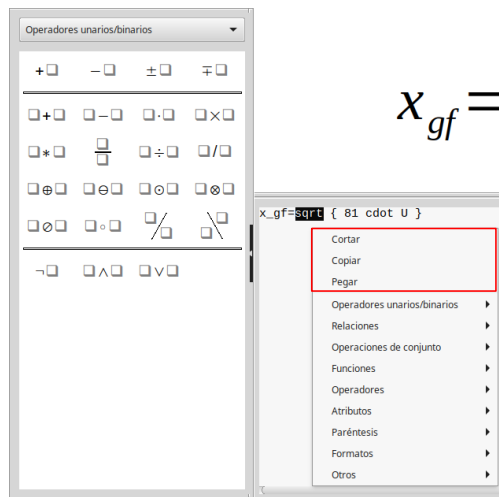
Operadores unarios/binarios

$+\square$ $-\square$ $\pm\square$ $\mp\square$

$\square+\square$ $\square-\square$ $\square\cdot\square$ $\square\times\square$

$\square*\square$ $\frac{\square}{\square}$ $\square\div\square$ $\square/\square$

$\square\oplus\square$ $\square\ominus\square$ $\square\odot\square$ $\square\otimes\square$

$\square\oslash\square$ $\square\circ\square$

$\neg\square$ $\square\wedge\square$ $\square\vee\square$

$x_{gf}=$

x_gf=sqrt { 81 cdot U }

Cortar
Copiar
Pegar
Operadores unarios/binarios
Relaciones
Operaciones de conjunto
Funciones
Operadores
Atributos
Paréntesis
Formatos
Otros